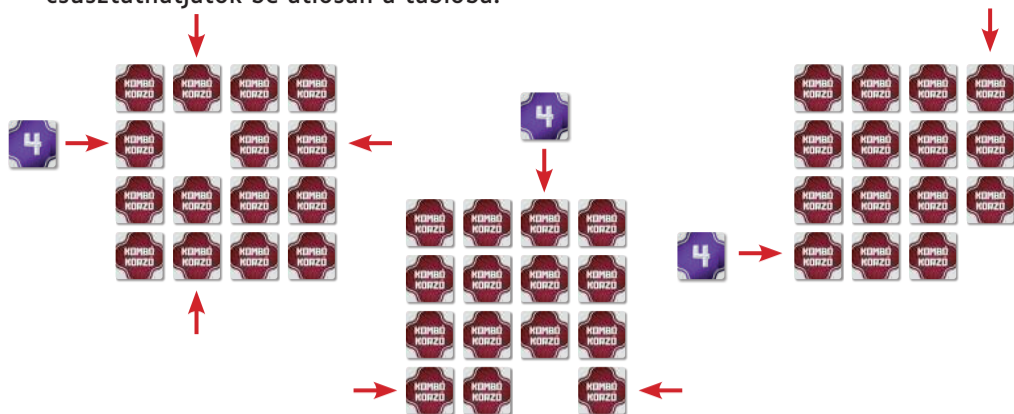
csúsztathatjátok be átlósan a táblába.

4

KOMBÓ KORZÓ KOMBÓ KORZÓ KOMBÓ KORZÓ KOMBÓ KORZÓ
KOMBÓ KORZÓ KOMBÓ KORZÓ KOMBÓ KORZÓ
KOMBÓ KORZÓ KOMBÓ KORZÓ KOMBÓ KORZÓ KOMBÓ KORZÓ
KOMBÓ KORZÓ KOMBÓ KORZÓ KOMBÓ KORZÓ KOMBÓ KORZÓ

4

KOMBÓ KORZÓ KOMBÓ KORZÓ KOMBÓ KORZÓ KOMBÓ KORZÓ
KOMBÓ KORZÓ KOMBÓ KORZÓ KOMBÓ KORZÓ KOMBÓ KORZÓ
KOMBÓ KORZÓ KOMBÓ KORZÓ KOMBÓ KORZÓ KOMBÓ KORZÓ
KOMBÓ KORZÓ KOMBÓ KORZÓ KOMBÓ KORZÓ

KOMBÓ KORZÓ KOMBÓ KORZÓ KOMBÓ KORZÓ KOMBÓ KORZÓ
KOMBÓ KORZÓ KOMBÓ KORZÓ KOMBÓ KORZÓ KOMBÓ KORZÓ
KOMBÓ KORZÓ KOMBÓ KORZÓ KOMBÓ KORZÓ KOMBÓ KORZÓ
4
KOMBÓ KORZÓ KOMBÓ KORZÓ KOMBÓ KORZÓ